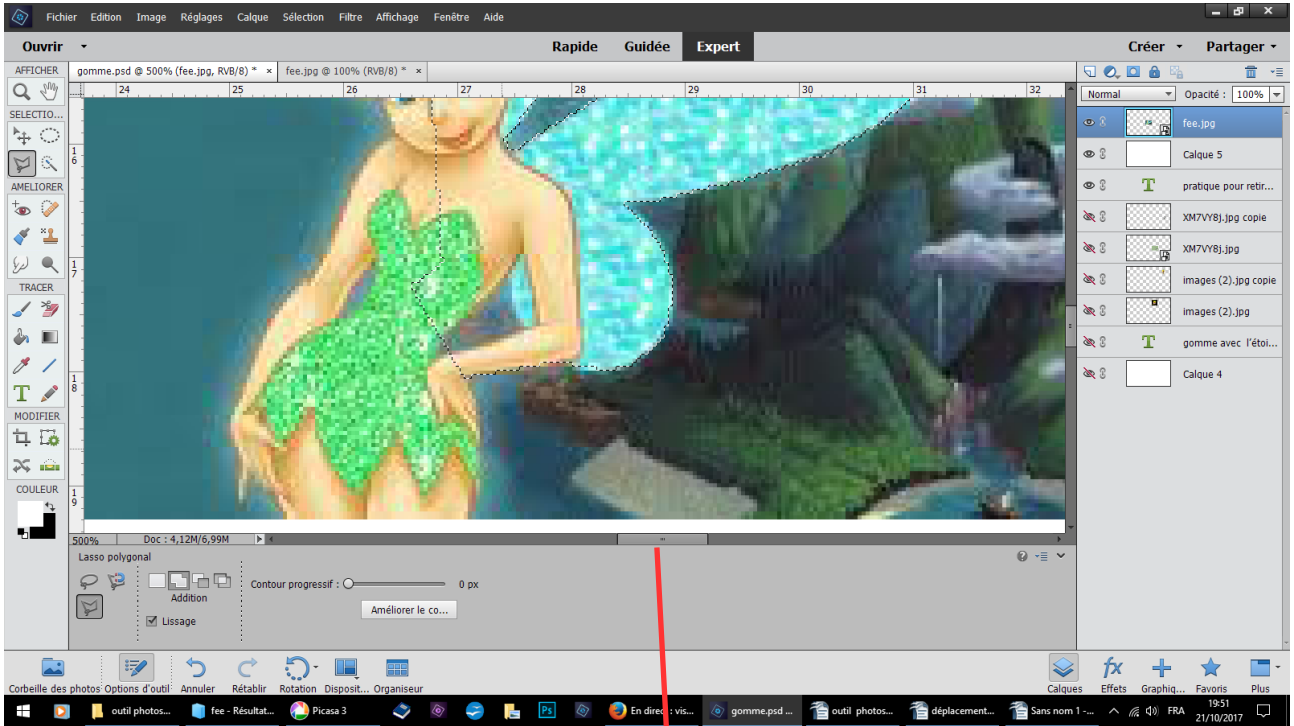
Fichier Edition Image Réglages Calque Sélection Filtre Affichage Fenêtre Aide

Ouvrir Rapide Guidée Expert Créer Partager

AFFICHER
SELECTIO...
AMELIORER
TRACER
MODIFIER
COULEUR

gomme.psd @ 500% (fee.jpg, RVB/8) * × fee.jpg @ 100% (RVB/8) * ×

24 25 26 27 28 29 30 31 32
6 7 8 9

Normal Opacité : 100%
fee.jpg
Calque 5
pratique pour retir...
XM7VY8j.jpg copie
XM7VY8j.jpg
images (2).jpg copie
images (2).jpg
gomme avec l'étoi...
Calque 4

500% Doc : 4,12M/6,99M

Lasso polygonal
Addition
Lissage
Contour progressif : 0 px
Améliorer le co...

Corbeille des photos Options d'outil Annuler Rétablir Rotation Disposit... Organiseur Calques Effets Graphiq... Favoris Plus

outil photos... fee - Résultat... Picasa 3 En direct : vis... gomme.psd ... outil photos... déplacement... Sans nom 1 -... FRA 19:51 21/10/2017